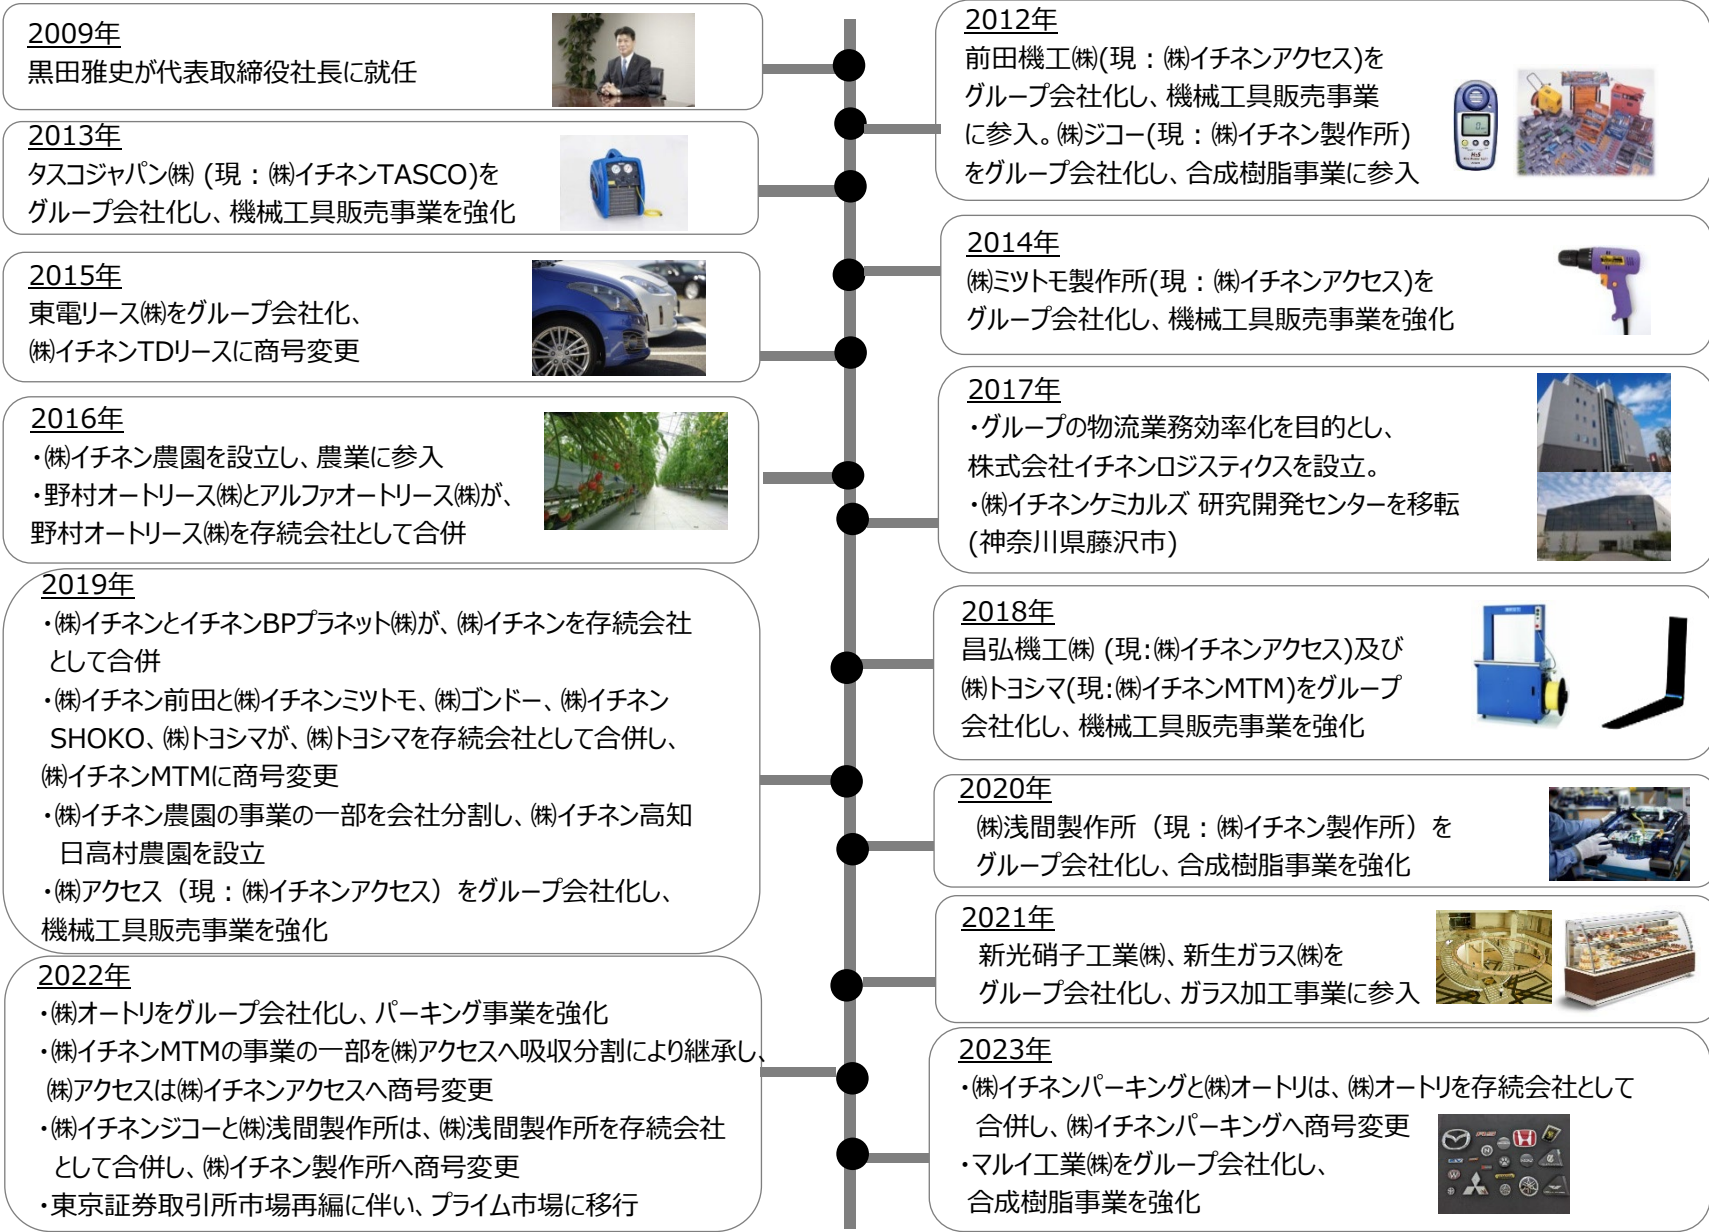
2009年
黒田雅史が代表取締役社長に就任

2012年
前田機工㈱(現：㈱イチネンアクセス)をグループ会社化し、機械工具販売事業に参入。㈱ジコー(現：㈱イチネン製作所)をグループ会社化し、合成樹脂事業に参入

2013年
タスコジャパン㈱ (現：㈱イチネンTASCO)をグループ会社化し、機械工具販売事業を強化

2014年
㈱ミツトモ製作所(現：㈱イチネンアクセス)をグループ会社化し、機械工具販売事業を強化

2015年
東電リース㈱をグループ会社化、㈱イチネンTDリースに商号変更

2016年
・㈱イチネン農園を設立し、農業に参入
・野村オートリース㈱とアルファオートリース㈱が、野村オートリース㈱を存続会社として合併

2017年
・グループの物流業務効率化を目的とし、株式会社イチネンロジスティクスを設立。
・㈱イチネンケミカルズ 研究開発センターを移転(神奈川県藤沢市)

2018年
昌弘機工㈱ (現:㈱イチネンアクセス)及び㈱トヨシマ(現:㈱イチネンMTM)をグループ会社化し、機械工具販売事業を強化

2019年
・㈱イチネンとイチネンBPプラネット㈱が、㈱イチネンを存続会社として合併
・㈱イチネン前田と㈱イチネンミツトモ、㈱ゴンドー、㈱イチネンSHOKO、㈱トヨシマが、㈱トヨシマを存続会社として合併し、㈱イチネンMTMに商号変更
・㈱イチネン農園の事業の一部を会社分割し、㈱イチネン高知日高村農園を設立
・㈱アクセス（現：㈱イチネンアクセス）をグループ会社化し、機械工具販売事業を強化

2020年
㈱浅間製作所（現：㈱イチネン製作所）をグループ会社化し、合成樹脂事業を強化

2021年
新光硝子工業㈱、新生ガラス㈱をグループ会社化し、ガラス加工事業に参入

2022年
・㈱オートリをグループ会社化し、パーキング事業を強化
・㈱イチネンMTMの事業の一部を㈱アクセスへ吸収分割により継承し、㈱アクセスは㈱イチネンアクセスへ商号変更
・㈱イチネンジコーと㈱浅間製作所は、㈱浅間製作所を存続会社として合併し、㈱イチネン製作所へ商号変更
・東京証券取引所市場再編に伴い、プライム市場に移行

2023年
・㈱イチネンパーキングと㈱オートリは、㈱オートリを存続会社として合併し、㈱イチネンパーキングへ商号変更
・マルイ工業㈱をグループ会社化し、合成樹脂事業を強化